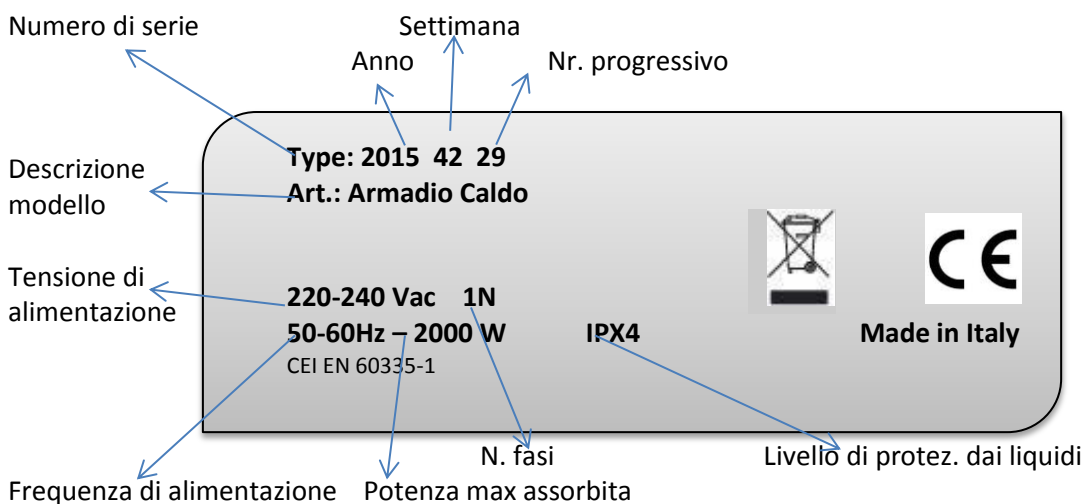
Numero di serie

Settimana

Anno

Nr. progressivo

Type: 2015 42 29

Descrizione modello

Art.: Armadio Caldo

CE

Tensione di alimentazione

220-240 Vac 1N

50-60Hz – 2000 W IPX4 Made in Italy

CEI EN 60335-1

N. fasi

Livello di protez. dai liquidi

Frequenza di alimentazione

Potenza max assorbita